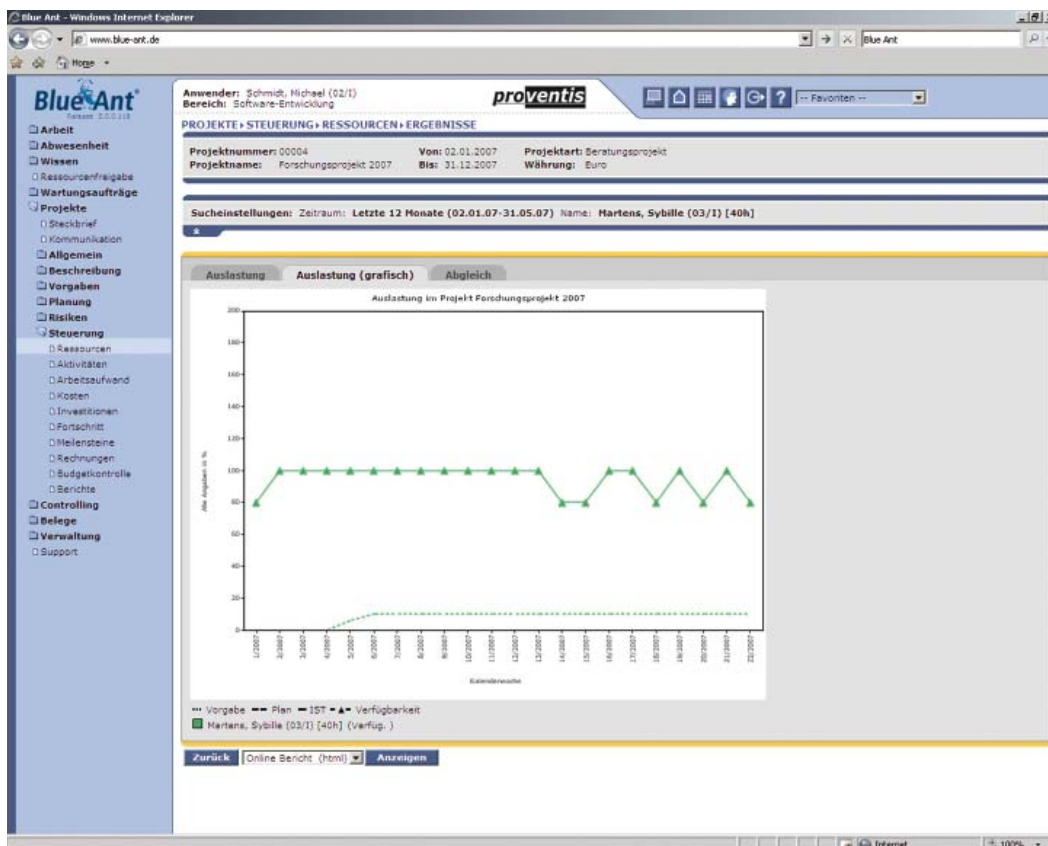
Blue Ant - Windows Internet Explorer

www.blue-ant.de

Blue Ant

Home

Blue Ant
Release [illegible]

Arbeit
Abwesenheit
Wissen
Ressourcenfreigabe
Wartungsaufträge
Projekte
Steckbrief
Kommunikation
Allgemein
Beschreibung
Vorgaben
Planung
Risiken
Steuerung
Ressourcen
Aktivitäten
Arbeitsaufwand
Kosten
Investitionen
Fortschritt
Meilensteine
Rechnungen
Budgetkontrolle
Berichte
Controlling
Belege
Verwaltung
Support

Anwender: Schmidt, Michael (02/I)
Bereich: Software-Entwicklung

proventis

-- Favoriten --

PROJEKTE › STEUERUNG › RESSOURCEN › ERGEBNISSE

Projektnummer: 00004
Projektname: Forschungsprojekt 2007
Von: 02.01.2007
Bis: 31.12.2007
Projektart: Beratungsprojekt
Währung: Euro

Sucheinstellungen: Zeitraum: Letzte 12 Monate (02.01.07-31.05.07) Name: Martens, Sybille (03/I) [40h]

Auslastung | Auslastung (grafisch) | Abgleich

Auslastung im Projekt Forschungsprojekt 2007

200
180
160
140
120
100
80
60
40
20
0

Alle Angaben in %

1/2007 2/2007 3/2007 4/2007 5/2007 6/2007 7/2007 8/2007 9/2007 10/2007 11/2007 12/2007 13/2007 14/2007 15/2007 16/2007 17/2007 18/2007 19/2007 20/2007 21/2007 22/2007

Kalenderwoche

Vorgabe Plan IST Verfügbarkeit
Martens, Sybille (03/I) [40h] (Verfüg. )

Zurück | Online Bericht (html) | Anzeigen

Internet | 100%